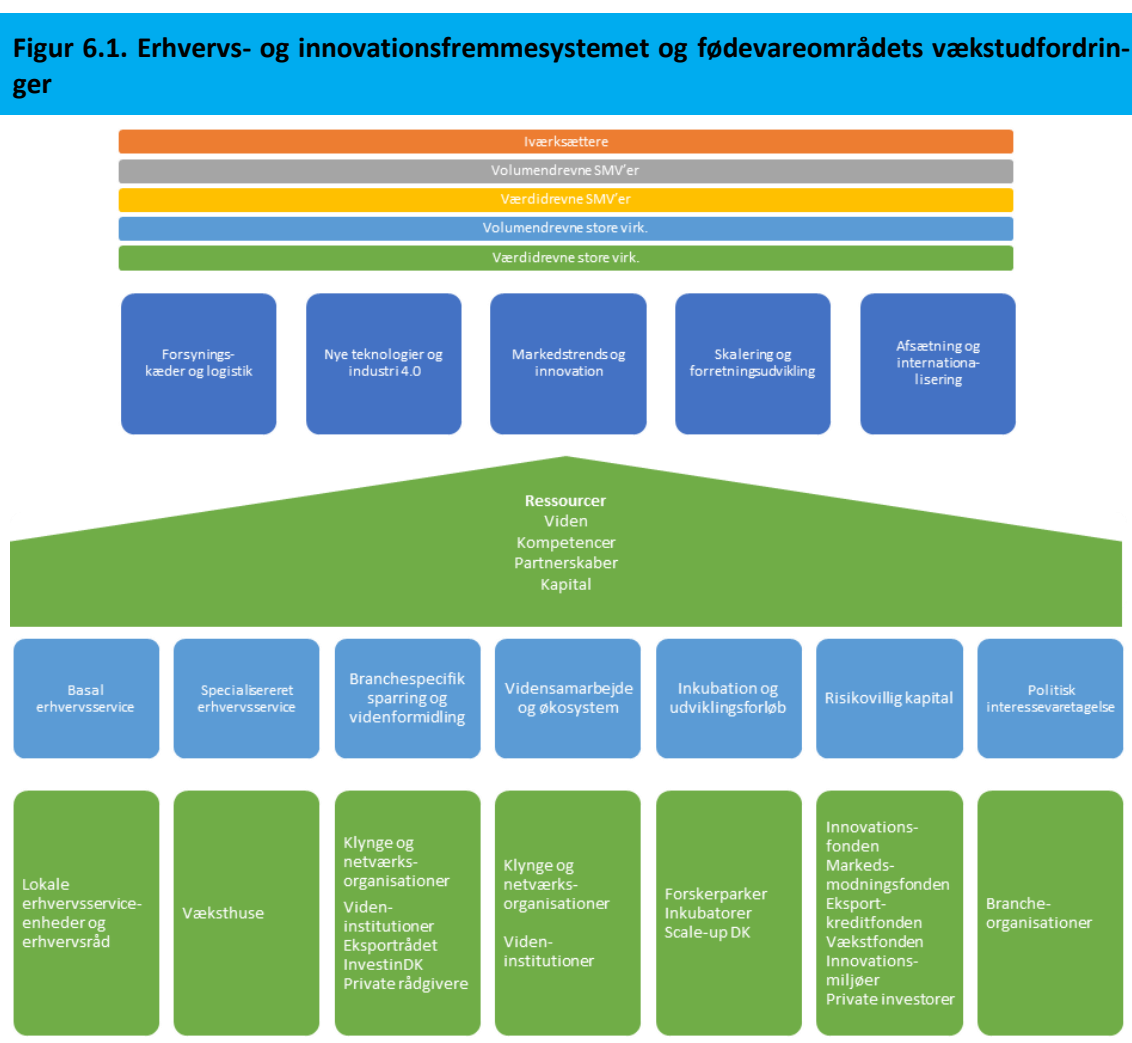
Figur 6.1. Erhvervs- og innovationsfremmesystemet og fødevareområdets vækstudfordringer

Iværksættere

Volumendrevne SMV'er

Værdidrevne SMV'er

Volumendrevne store virk.

Værdidrevne store virk.

Forsynings- kæder og logistik

Nye teknologier og industri 4.0

Markedstrends og innovation

Skalering og forretningsudvikling

Afsætning og internationa- lisering

Ressourcer
Viden
Kompetencer
Partnerskaber
Kapital

Basal erhvervsservice

Specialisereret erhvervsservice

Branchespecifik sparring og videnformidling

Vidensamarbejde og økosystem

Inkubation og udviklingsforløb

Risikovillig kapital

Politisk interessevaretagelse

Lokale erhvervsservice- enheder og erhvervsråd

Væksthuse

Klynge og netværks- organisationer
Viden- institutioner
Eksportrådet
InvestinDK
Private rådgivere

Klynge og netværks- organisationer
Viden- institutioner

Forskerparker
Inkubatorer
Scale-up DK

Innovations- fonden
Markeds- modningsfonden
Eksport- kreditfonden
Vækstfonden
Innovations- miljøer
Private investorer

Branche- organisationer